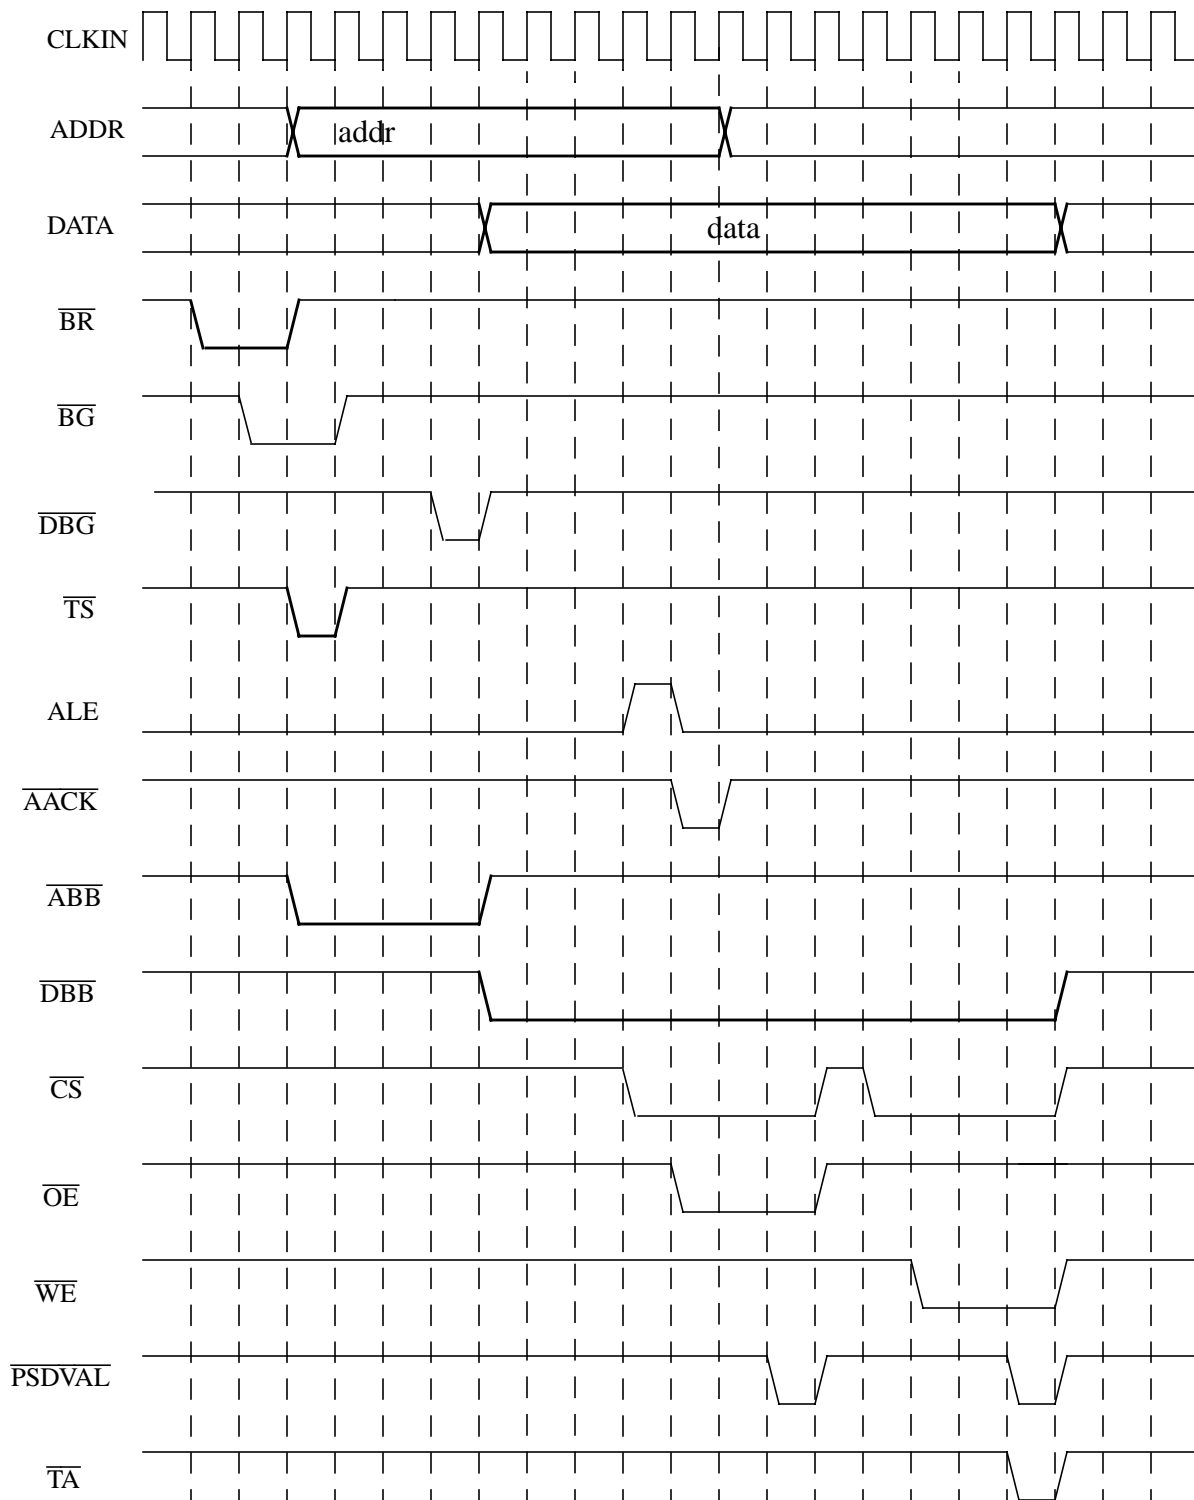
CLKIN
ADDR
addr
DATA
data
$\overline{BR}$
$\overline{BG}$
$\overline{DBG}$
$\overline{TS}$
ALE
$\overline{AACK}$
$\overline{ABB}$
$\overline{DBB}$
$\overline{CS}$
$\overline{OE}$
$\overline{WE}$
$\overline{PSDVAL}$
$\overline{TA}$